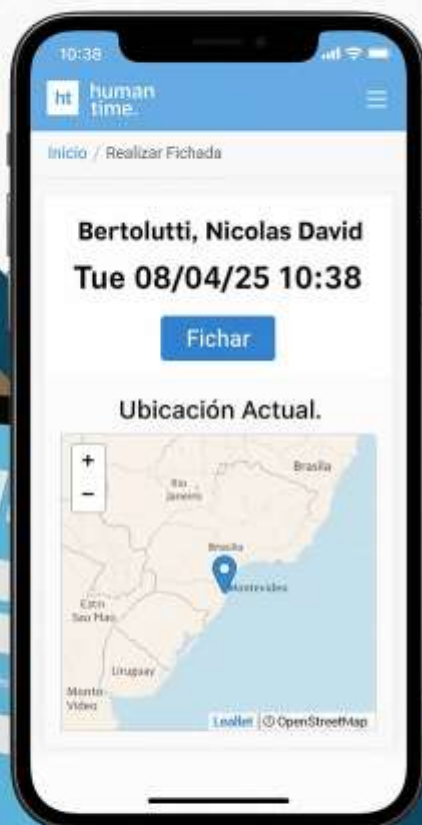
10:38

ht human time.

Inicio / Realizar Fichada

Bertolutti, Nicolas David

Tue 08/04/25 10:38

Fichar

Ubicación Actual.

+
−

Brasilia

Rio Janeiro

Brasilia

Montevideo

Estn Sao Mas

Uruguay

Monte Video

Leaflet | © OpenStreetMap